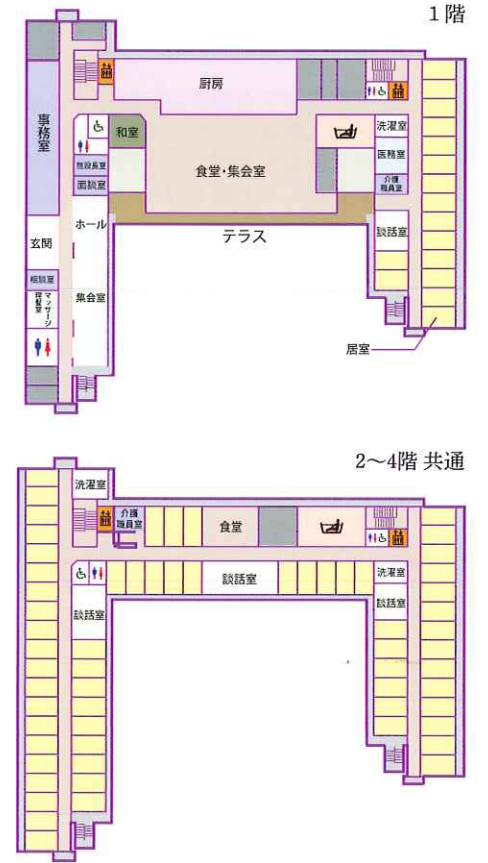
1階

事務室

厨房

和室

洗濯室

施設長室

医務室

面談室

食堂・集会室

介護職員室

ホール

テラス

玄関

談話室

相談室

理髪室

マッサージ

集会室

居室

2〜4階 共通

洗濯室

介護職員室

食堂

談話室

洗濯室

談話室

談話室